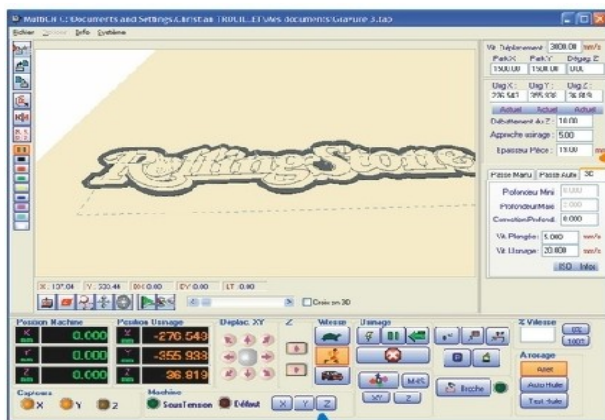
MathCN C:\Documents and Settings\Christian TROUILLET\Mes documents\Gravure 3.tab

Fichier Dessin Info Système

RollingStone

X : 107.04 Y : 330.44 DX 0.00 DY 0.00 LT : 0.00

Croix en 3D

Vit Déplacement 3800.00 mm/s
Park X : Park Y : Dégag Z :
1500.00 1500.00 0.00

Usig X : Usig Y : Usig Z :
206.541 355.938 36.819

Actuel Actuel Actuel

Débattement du Z : 10.00
Approche usinage : 5.00
Epaisseur Pièce : 10.00 mm

Passe Manu Passe Auto 3D

Profondeur Mini 0.000
Profondeur Maxi 2.000
Correction Profond. 0.000

Vit. Plongée : 5.000 mm/s
Vit. Usinage : 20.000 mm/s

ISO Infos

Position Machine
X 0.000
Y 0.000
Z 0.000

Position Usinage
-270.543
-355.938
36.819

Déplac XY

Z

Vitesse

Usinage

% Vitesse
0%
100%

Arrosage
Arrêt
Auto Huile
Tout Auto

Capteurs
X Y Z

Machine
SousTension Défaut

X Y Z

M-XYZ

XY Z

Broche